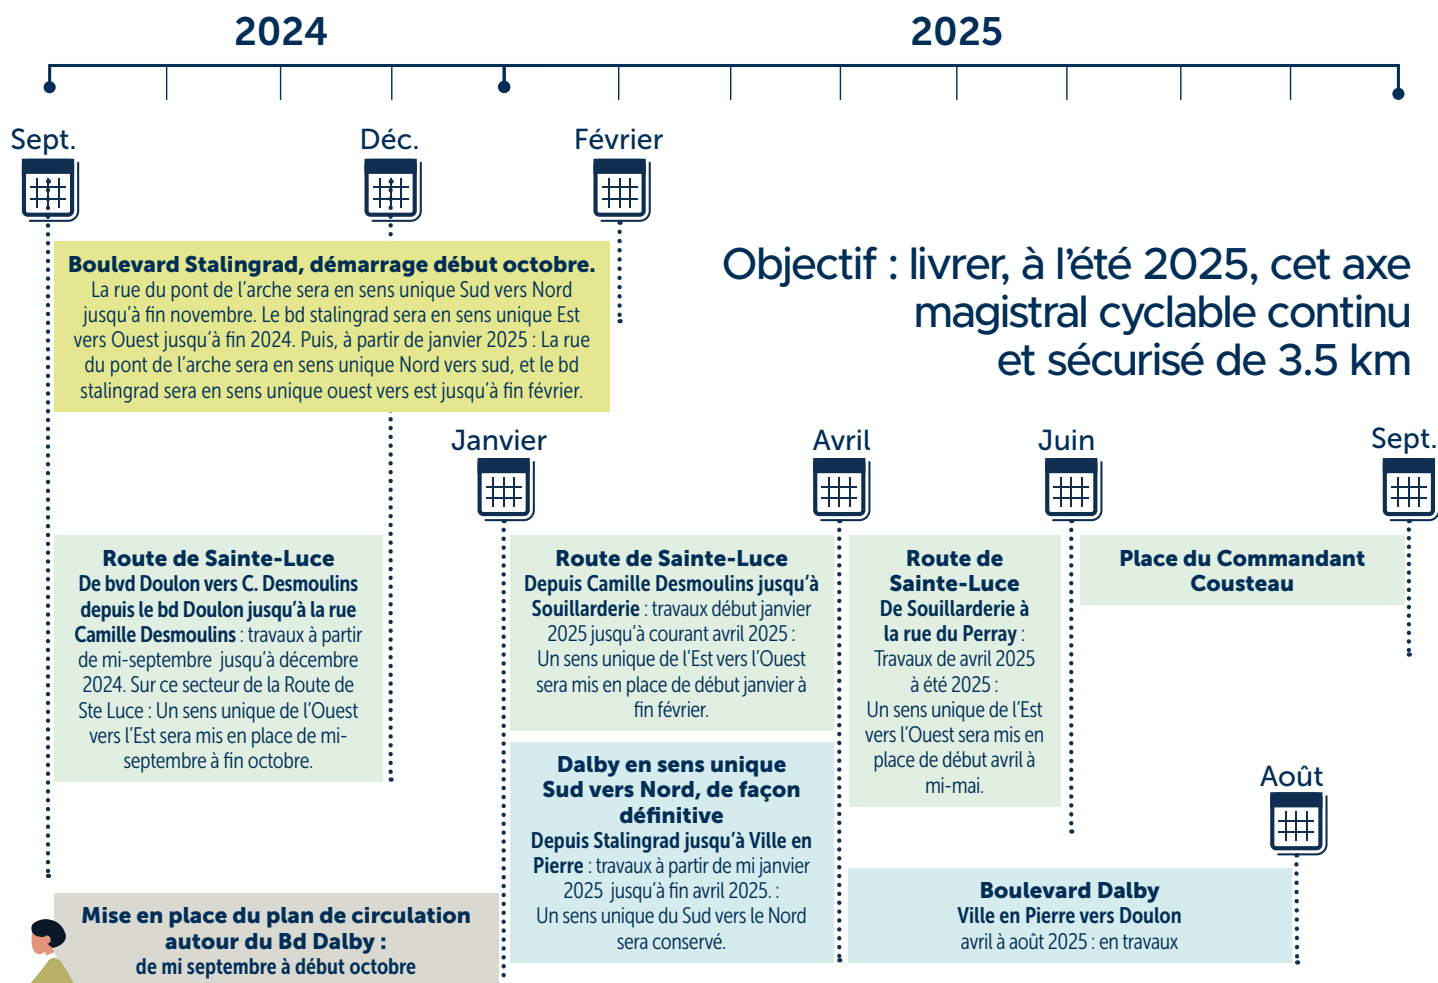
2024

2025

Sept.

Déc.

Février

**Boulevard Stalingrad, démarrage début octobre.** La rue du pont de l'arche sera en sens unique Sud vers Nord jusqu'à fin novembre. Le bd stalingrad sera en sens unique Est vers Ouest jusqu'à fin 2024. Puis, à partir de janvier 2025 : La rue du pont de l'arche sera en sens unique Nord vers sud, et le bd stalingrad sera en sens unique ouest vers est jusqu'à fin février.

Objectif : livrer, à l'été 2025, cet axe magistral cyclable continu et sécurisé de 3.5 km

Janvier

Avril

Juin

Sept.

**Route de Sainte-Luce**
**De bvd Doulon vers C. Desmoulins depuis le bd Doulon jusqu'à la rue Camille Desmoulins** : travaux à partir de mi-septembre jusqu'à décembre 2024. Sur ce secteur de la Route de Ste Luce : Un sens unique de l'Ouest vers l'Est sera mis en place de mi-septembre à fin octobre.

**Route de Sainte-Luce**
**Depuis Camille Desmoulins jusqu'à Souillarderie** : travaux début janvier 2025 jusqu'à courant avril 2025 : Un sens unique de l'Est vers l'Ouest sera mis en place de début janvier à fin février.

**Route de Sainte-Luce**
**De Souillarderie à la rue du Perray** : Travaux de avril 2025 à été 2025 : Un sens unique de l'Est vers l'Ouest sera mis en place de début avril à mi-mai.

**Place du Commandant Cousteau**

**Dalby en sens unique Sud vers Nord, de façon définitive**
**Depuis Stalingrad jusqu'à Ville en Pierre** : travaux à partir de mi janvier 2025 jusqu'à fin avril 2025. : Un sens unique du Sud vers le Nord sera conservé.

Août

**Boulevard Dalby**
**Ville en Pierre vers Doulon**
avril à août 2025 : en travaux

**Mise en place du plan de circulation autour du Bd Dalby :**
**de mi septembre à début octobre**